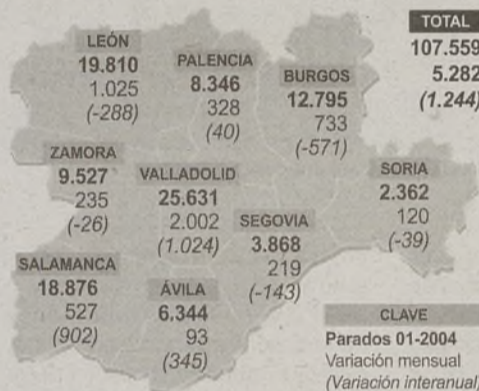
LEÓN
19.810
1.025
(-288)

PALENCIA
8.346
328
(40)

BURGOS
12.795
733
(-571)

TOTAL
107.559
5.282
(1.244)

ZAMORA
9.527
235
(-26)

VALLADOLID
25.631
2.002
(1.024)

SEGOVIA
3.868
219
(-143)

SORIA
2.362
120
(-39)

SALAMANCA
18.876
527
(902)

ÁVILA
6.344
93
(345)

CLAVE
Parados 01-2004
Variación mensual
(Variación interanual)